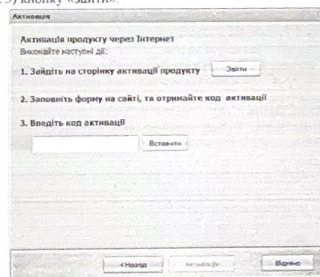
3) кнопку «Зайти».

Активація

Активація продукту через Інтернет
Виконайте наступні дії:

1. Зайдіть на сторінку активації продукту

Зайти

2. Заповніть форму на сайті, та отримайте код активації

3. Введіть код активації

Вставити

< Назад

Активувати

Відміна